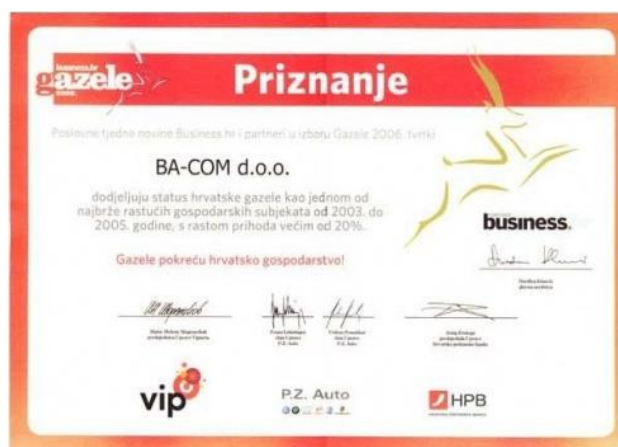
business.hr
gazele
2006.

Priznanje

Poslovne tjedne novine Business.hr i partneri u izboru Gazele 2006. tvrtki

BA-COM d.o.o.

dodjeljuju status hrvatske gazele kao jednom od najbrže rastućih gospodarskih subjekata od 2003. do 2005. godine, s rastom prihoda većim od 20%.

Gazele pokreću hrvatsko gospodarstvo!

business.

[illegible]

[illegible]

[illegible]

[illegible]

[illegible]

vip

P.Z. Auto

HPB